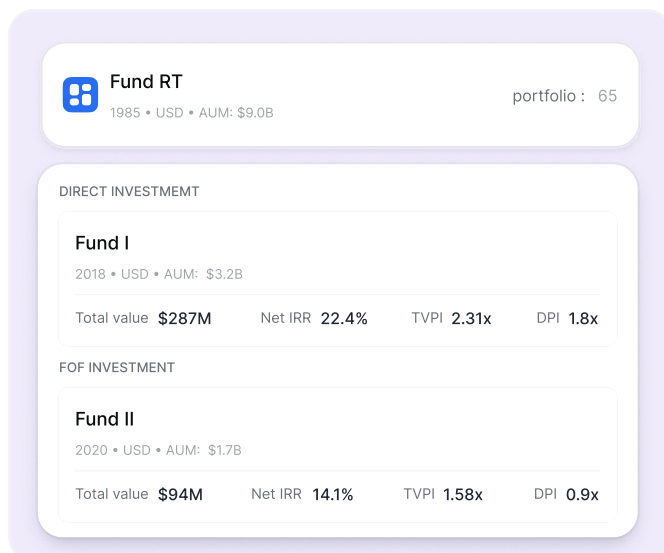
Fund RT
1985 • USD • AUM: $9.0B

portfolio : 65

DIRECT INVESTMEMT

Fund I
2018 • USD • AUM: $3.2B
Total value $287M Net IRR 22.4% TVPI 2.31x DPI 1.8x

FOF INVESTMENT

Fund II
2020 • USD • AUM: $1.7B
Total value $94M Net IRR 14.1% TVPI 1.58x DPI 0.9x